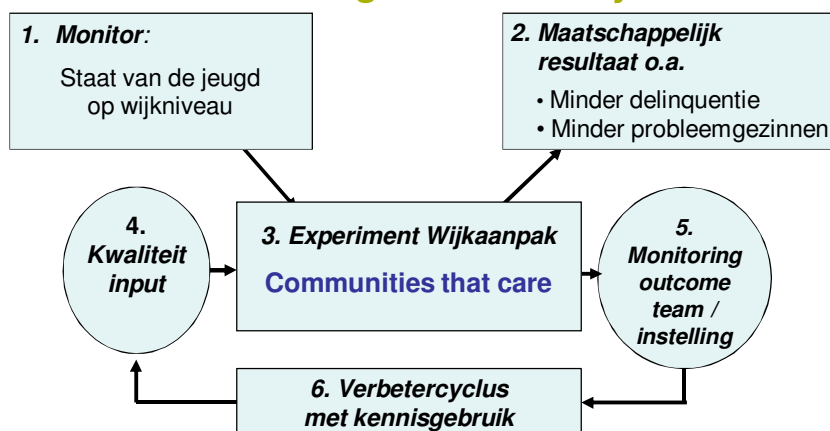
1. Monitor:

Staat van de jeugd op wijkniveau

2. Maatschappelijk resultaat o.a.

• Minder delinquentie
• Minder probleemgezinnen

4. Kwaliteit input

3. Experiment Wijkaanpak

Communities that care

5. Monitoring outcome team / instelling

6. Verbetercyclus met kennisgebruik